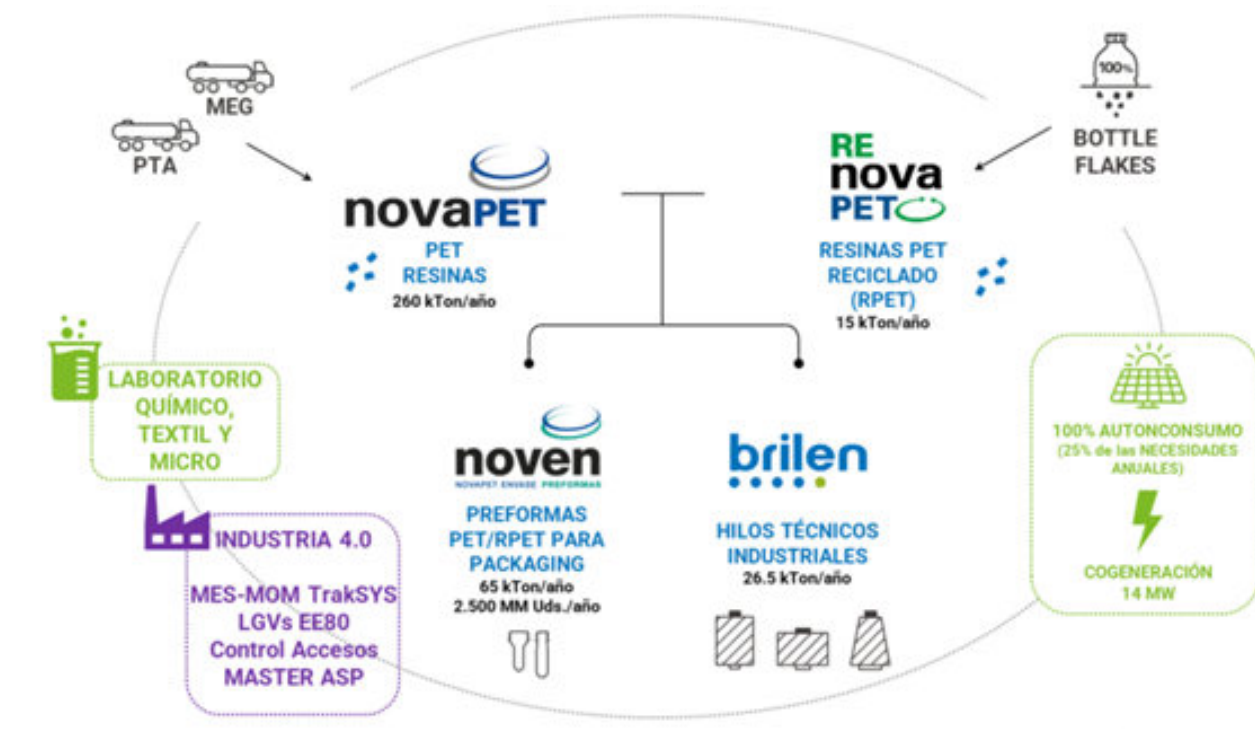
MEG

PTA

novaPET

PET
RESINAS
260 kTon/año

100%

BOTTLE
FLAKES

RE
nova
PET

RESINAS PET
RECICLADO
(RPET)
15 kTon/año

LABORATORIO
QUÍMICO,
TEXTIL Y
MICRO

INDUSTRIA 4.0

MES-MOM TrakSYS
LGVs EE80
Control Accesos
MASTER ASP

noven
NOVAPET ENVASE PREFORMAS

PREFORMAS
PET/RPET PARA
PACKAGING
65 kTon/año
2.500 MM Uds./año

brilen

HILOS TÉCNICOS
INDUSTRIALES
26.5 kTon/año

100% AUTONCONSUMO
(25% de las NECESIDADES ANUALES)

COGENERACIÓN
14 MW